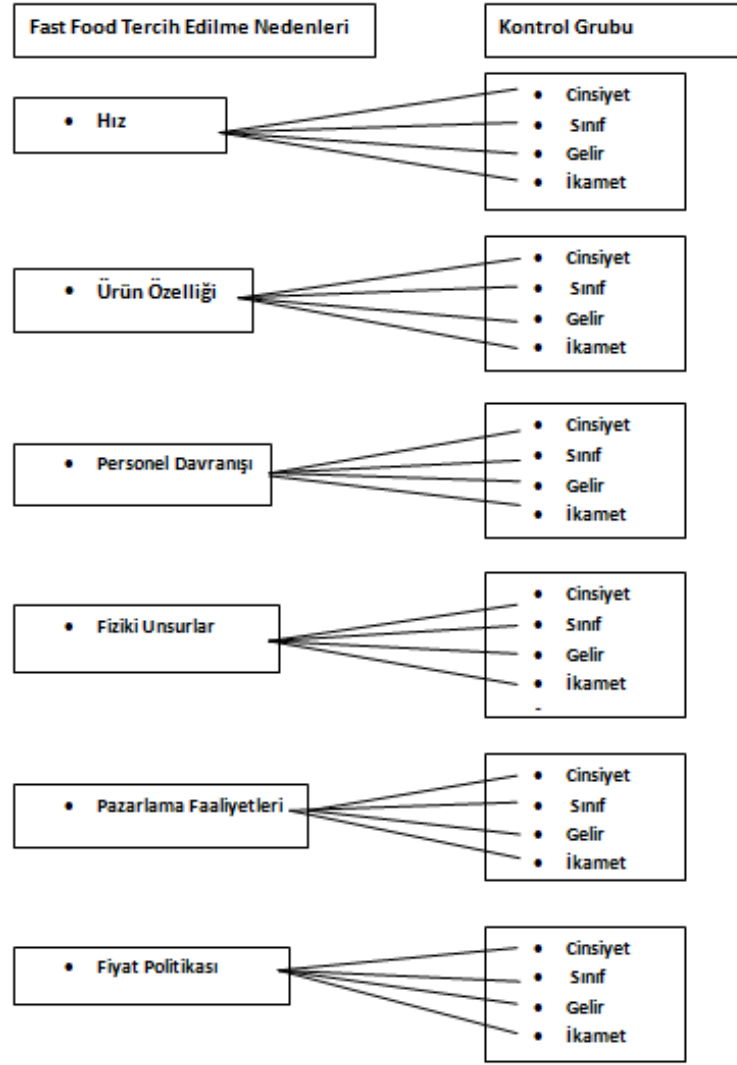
Fast Food Tercih Edilme Nedenleri

Kontrol Grubu

• Hız

• Cinsiyet
• Sınıf
• Gelir
• İkamet

• Ürün Özelliği

• Cinsiyet
• Sınıf
• Gelir
• İkamet

• Personel Davranışı

• Cinsiyet
• Sınıf
• Gelir
• İkamet

• Fiziki Unsurlar

• Cinsiyet
• Sınıf
• Gelir
• İkamet

• Pazarlama Faaliyetleri

• Cinsiyet
• Sınıf
• Gelir
• İkamet

• Fiyat Politikası

• Cinsiyet
• Sınıf
• Gelir
• İkamet